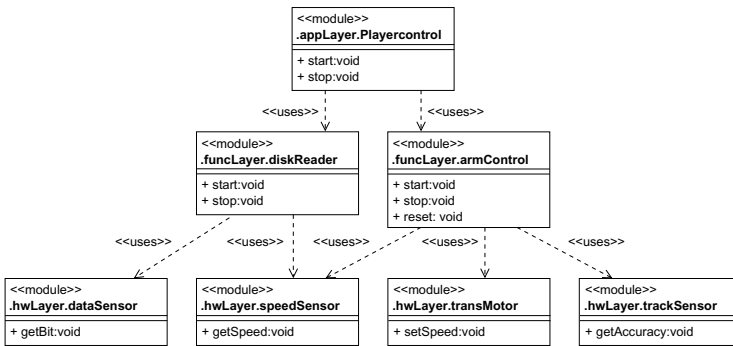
<<module>>
.appLayer.Playercontrol

+ start:void
+ stop:void

<<uses>>

<<uses>>

<<module>>
.funcLayer.diskReader

+ start:void
+ stop:void

<<module>>
.funcLayer.armControl

+ start:void
+ stop:void
+ reset: void

<<uses>>

<<uses>>

<<uses>>

<<uses>>

<<uses>>

<<module>>
.hwLayer.dataSensor

+ getBit:void

<<module>>
.hwLayer.speedSensor

+ getSpeed:void

<<module>>
.hwLayer.transMotor

+ setSpeed:void

<<module>>
.hwLayer.trackSensor

+ getAccuracy:void